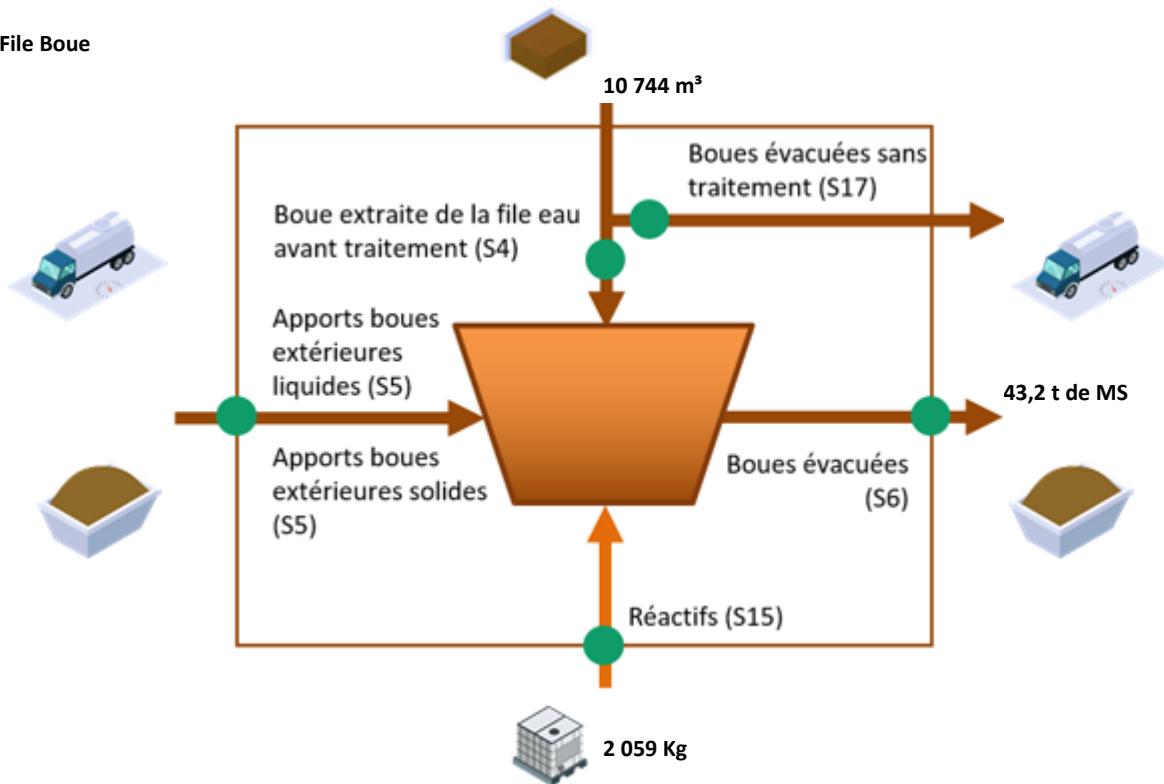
File Boue

10 744 m³

Boues évacuées sans traitement (S17)

Boue extraite de la file eau avant traitement (S4)

Apports boues extérieures liquides (S5)

43,2 t de MS

Apports boues extérieures solides (S5)

Boues évacuées (S6)

Réactifs (S15)

2 059 Kg